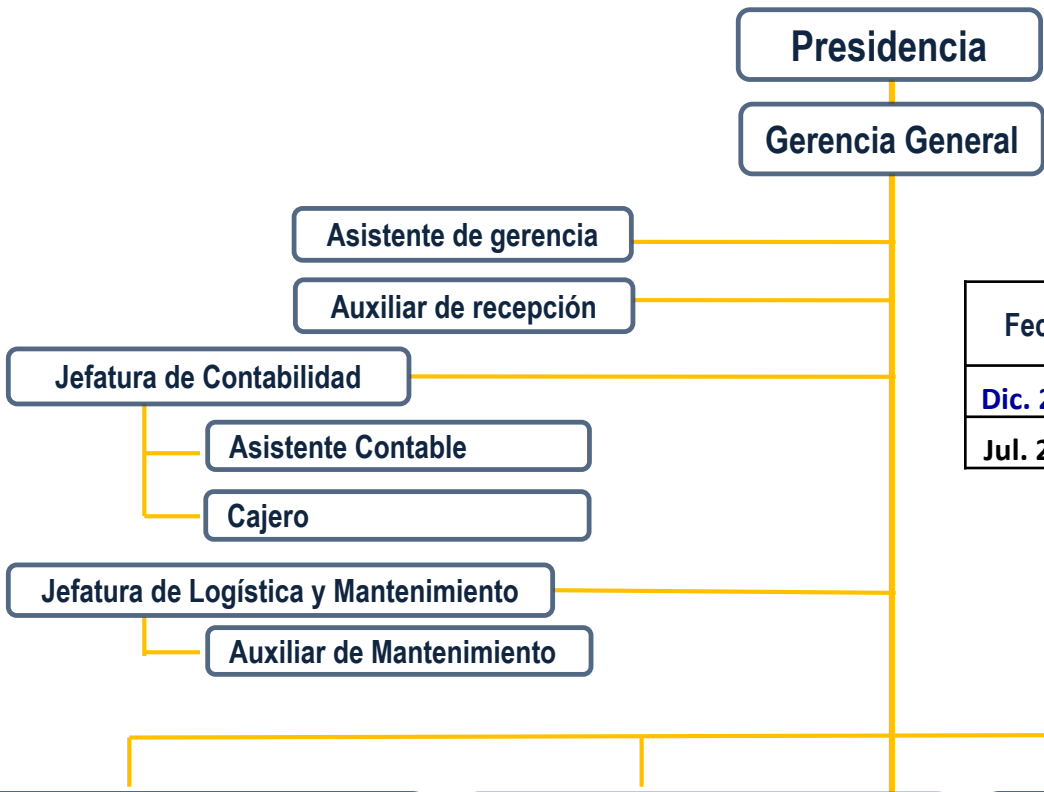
Presidencia

Gerencia General

Asistente de gerencia

Auxiliar de recepción

Jefatura de Contabilidad

Asistente Contable

Cajero

Jefatura de Logística y Mantenimiento

Auxiliar de Mantenimiento

| Fec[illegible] |
|---|
| Dic. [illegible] |
| Jul. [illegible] |